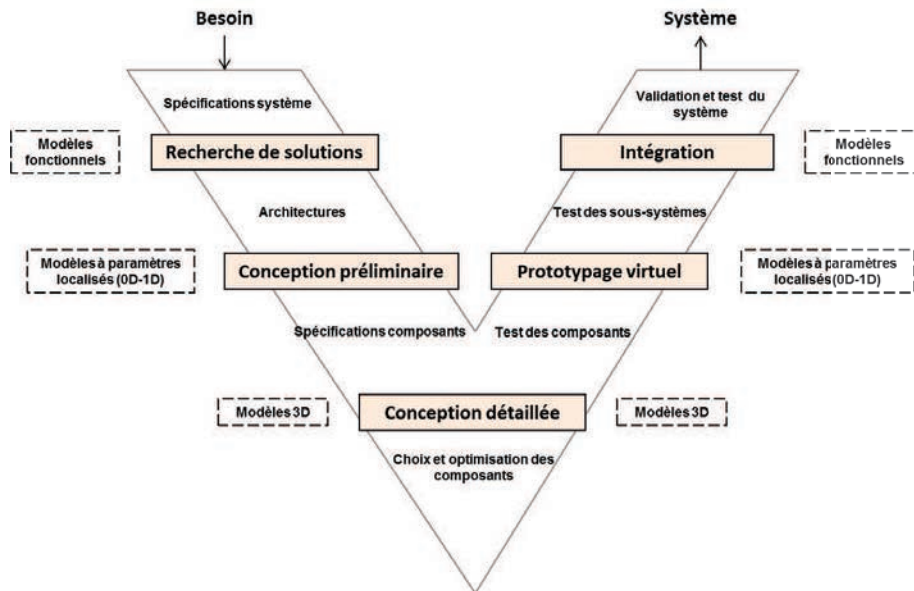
Besoin

Système

Spécifications système

Validation et test du système

Modèles fonctionnels

Recherche de solutions

Intégration

Modèles fonctionnels

Architectures

Test des sous-systèmes

Modèles à paramètres localisés (0D-1D)

Conception préliminaire

Prototypage virtuel

Modèles à paramètres localisés (0D-1D)

Spécifications composants

Test des composants

Modèles 3D

Conception détaillée

Modèles 3D

Choix et optimisation des composants